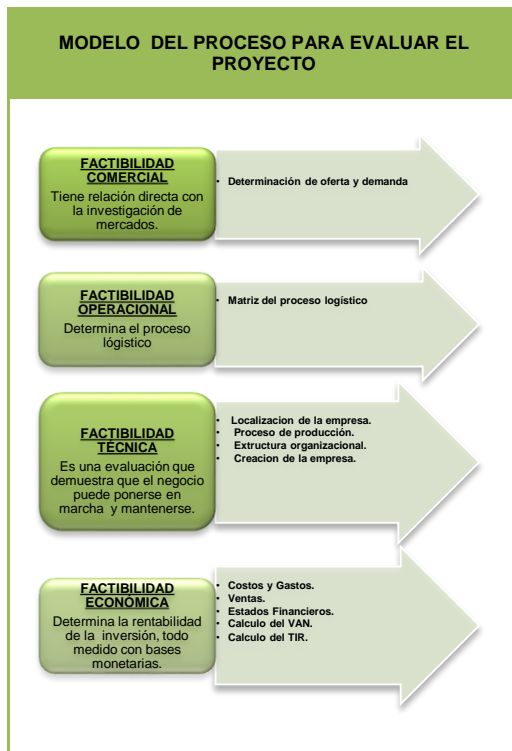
MODELO DEL PROCESO PARA EVALUAR EL PROYECTO

FACTIBILIDAD COMERCIAL
Tiene relación directa con la investigación de mercados.

• Determinación de oferta y demanda

FACTIBILIDAD OPERACIONAL
Determina el proceso logístico

• Matriz del proceso logístico

FACTIBILIDAD TÉCNICA
Es una evaluación que demuestra que el negocio puede ponerse en marcha y mantenerse.

• Localizacion de la empresa.
• Proceso de producción.
• Extructura organizacional.
• Creacion de la empresa.

FACTIBILIDAD ECONÓMICA
Determina la rentabilidad de la inversión, todo medido con bases monetarias.

• Costos y Gastos.
• Ventas.
• Estados Financieros.
• Calculo del VAN.
• Calculo del TIR.